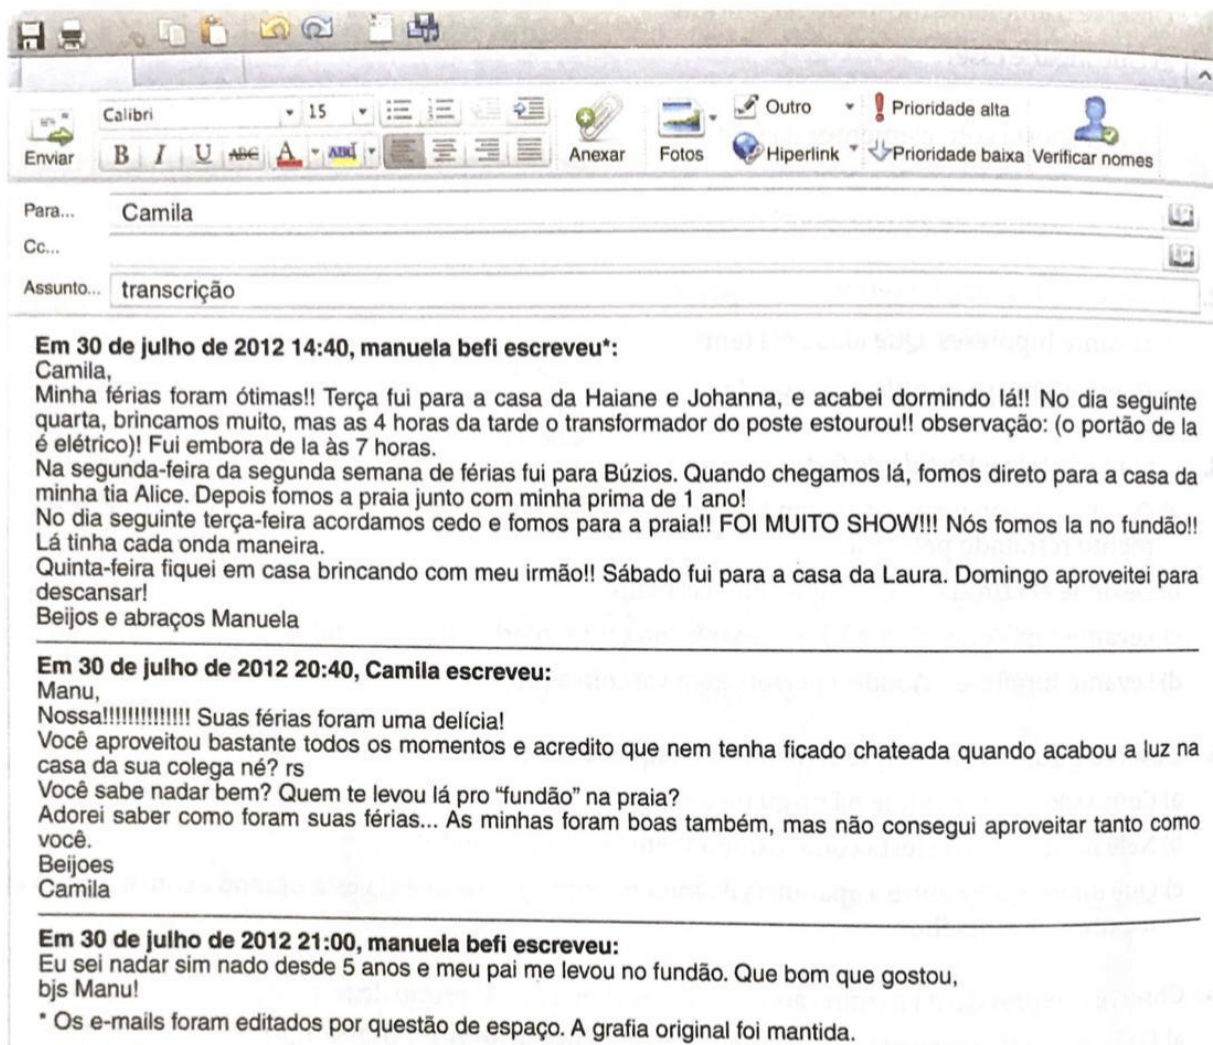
Calibri 15

Enviar

Anexar

Fotos

Outro

Hiperlink

Prioridade alta

Prioridade baixa

Verificar nomes

Para... Camila

Cc...

Assunto... transcrição

**Em 30 de julho de 2012 14:40, manuela befi escreveu*:**
Camila,
Minha férias foram ótimas!! Terça fui para a casa da Haiane e Johanna, e acabei dormindo lá!! No dia seguinte quarta, brincamos muito, mas as 4 horas da tarde o transformador do poste estourou!! observação: (o portão de la é elétrico)! Fui embora de la às 7 horas.
Na segunda-feira da segunda semana de férias fui para Búzios. Quando chegamos lá, fomos direto para a casa da minha tia Alice. Depois fomos a praia junto com minha prima de 1 ano!
No dia seguinte terça-feira acordamos cedo e fomos para a praia!! FOI MUITO SHOW!!! Nós fomos la no fundão!! Lá tinha cada onda maneira.
Quinta-feira fiquei em casa brincando com meu irmão!! Sábado fui para a casa da Laura. Domingo aproveitei para descansar!
Beijos e abraços Manuela

**Em 30 de julho de 2012 20:40, Camila escreveu:**
Manu,
Nossa!!!!!!!!!!!!!! Suas férias foram uma delícia!
Você aproveitou bastante todos os momentos e acredito que nem tenha ficado chateada quando acabou a luz na casa da sua colega né? rs
Você sabe nadar bem? Quem te levou lá pro "fundão" na praia?
Adorei saber como foram suas férias... As minhas foram boas também, mas não consegui aproveitar tanto como você.
Beijoes
Camila

**Em 30 de julho de 2012 21:00, manuela befi escreveu:**
Eu sei nadar sim nado desde 5 anos e meu pai me levou no fundão. Que bom que gostou,
bjs Manu!

* Os e-mails foram editados por questão de espaço. A grafia original foi mantida.